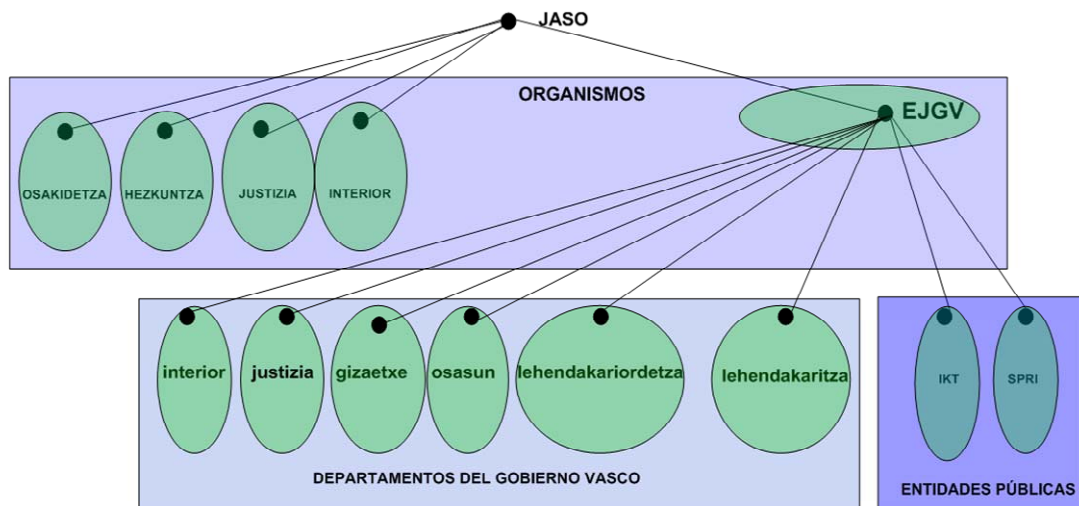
JASO

ORGANISMOS

EJGV

OSAKIDETZA

HEZKUNTZA

JUSTIZIA

INTERIOR

interior

justizia

gizaetxe

osasun

lehendakariordetza

lehendakaritza

IKT

SPRI

DEPARTAMENTOS DEL GOBIERNO VASCO

ENTIDADES PÚBLICAS